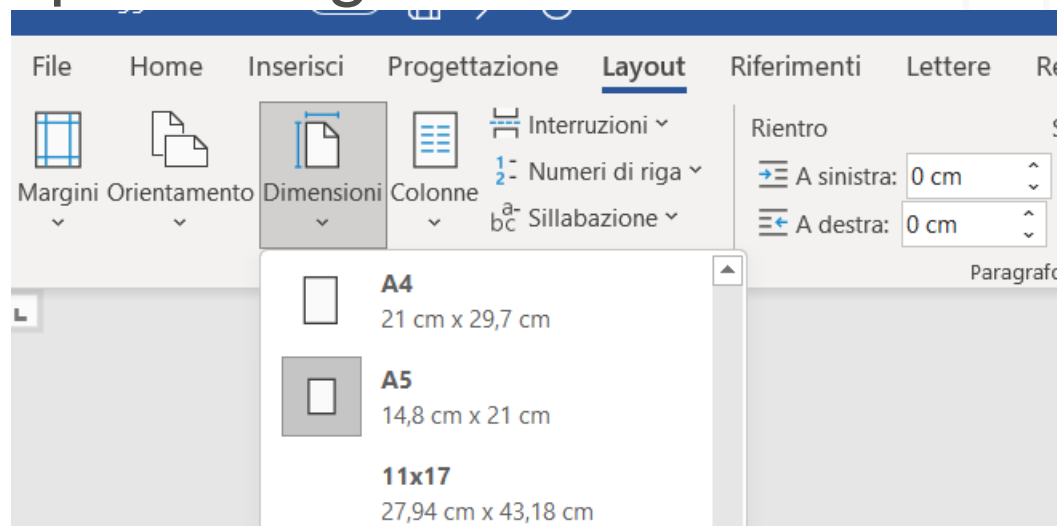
File Home Inserisci Progettazione Layout Riferimenti Lettere Re

Margini Orientamento Dimensioni Colonne

Interruzioni
Numeri di riga
Sillabazione

Rientro
A sinistra: 0 cm
A destra: 0 cm
Paragrafo

A4
21 cm x 29,7 cm

A5
14,8 cm x 21 cm

11x17
27,94 cm x 43,18 cm